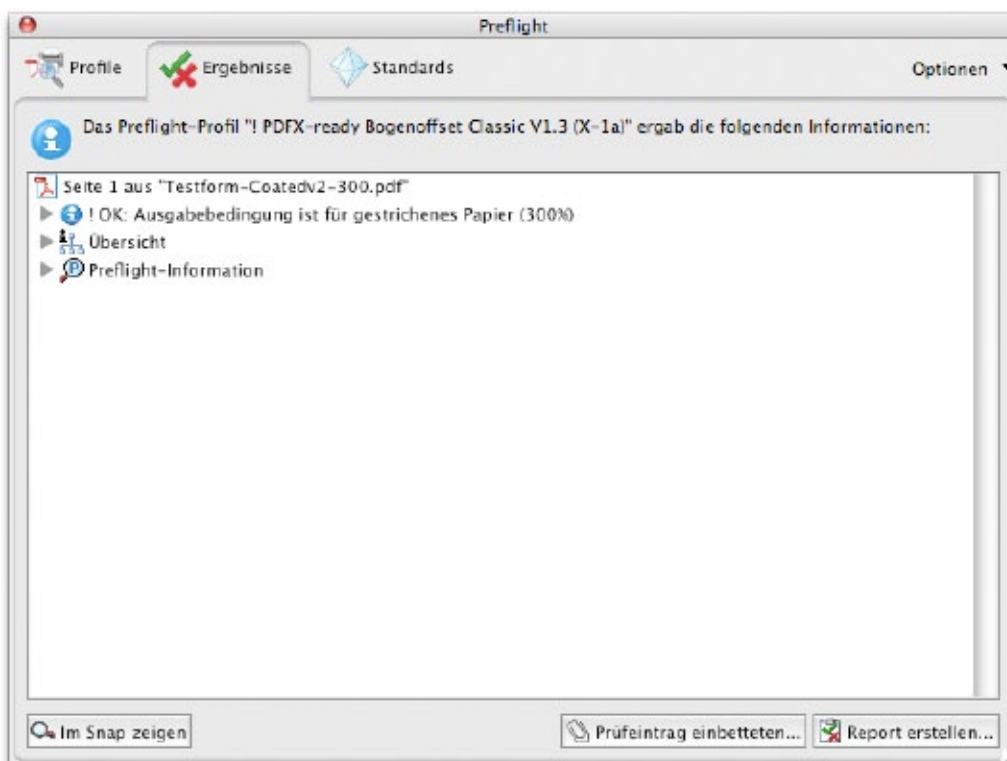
Preflight

Profile

Ergebnisse

Standards

Optionen

Das Preflight-Profil "! PDFX-ready Bogenoffset Classic V1.3 (X-1a)" ergab die folgenden Informationen:

Seite 1 aus "Testform-Coatedv2-300.pdf"

! OK: Ausgabebedingung ist für gestrichenes Papier (300%)

Übersicht

Preflight-Information

Im Snap zeigen

Prüfeintrag einbetteten...

Report erstellen...